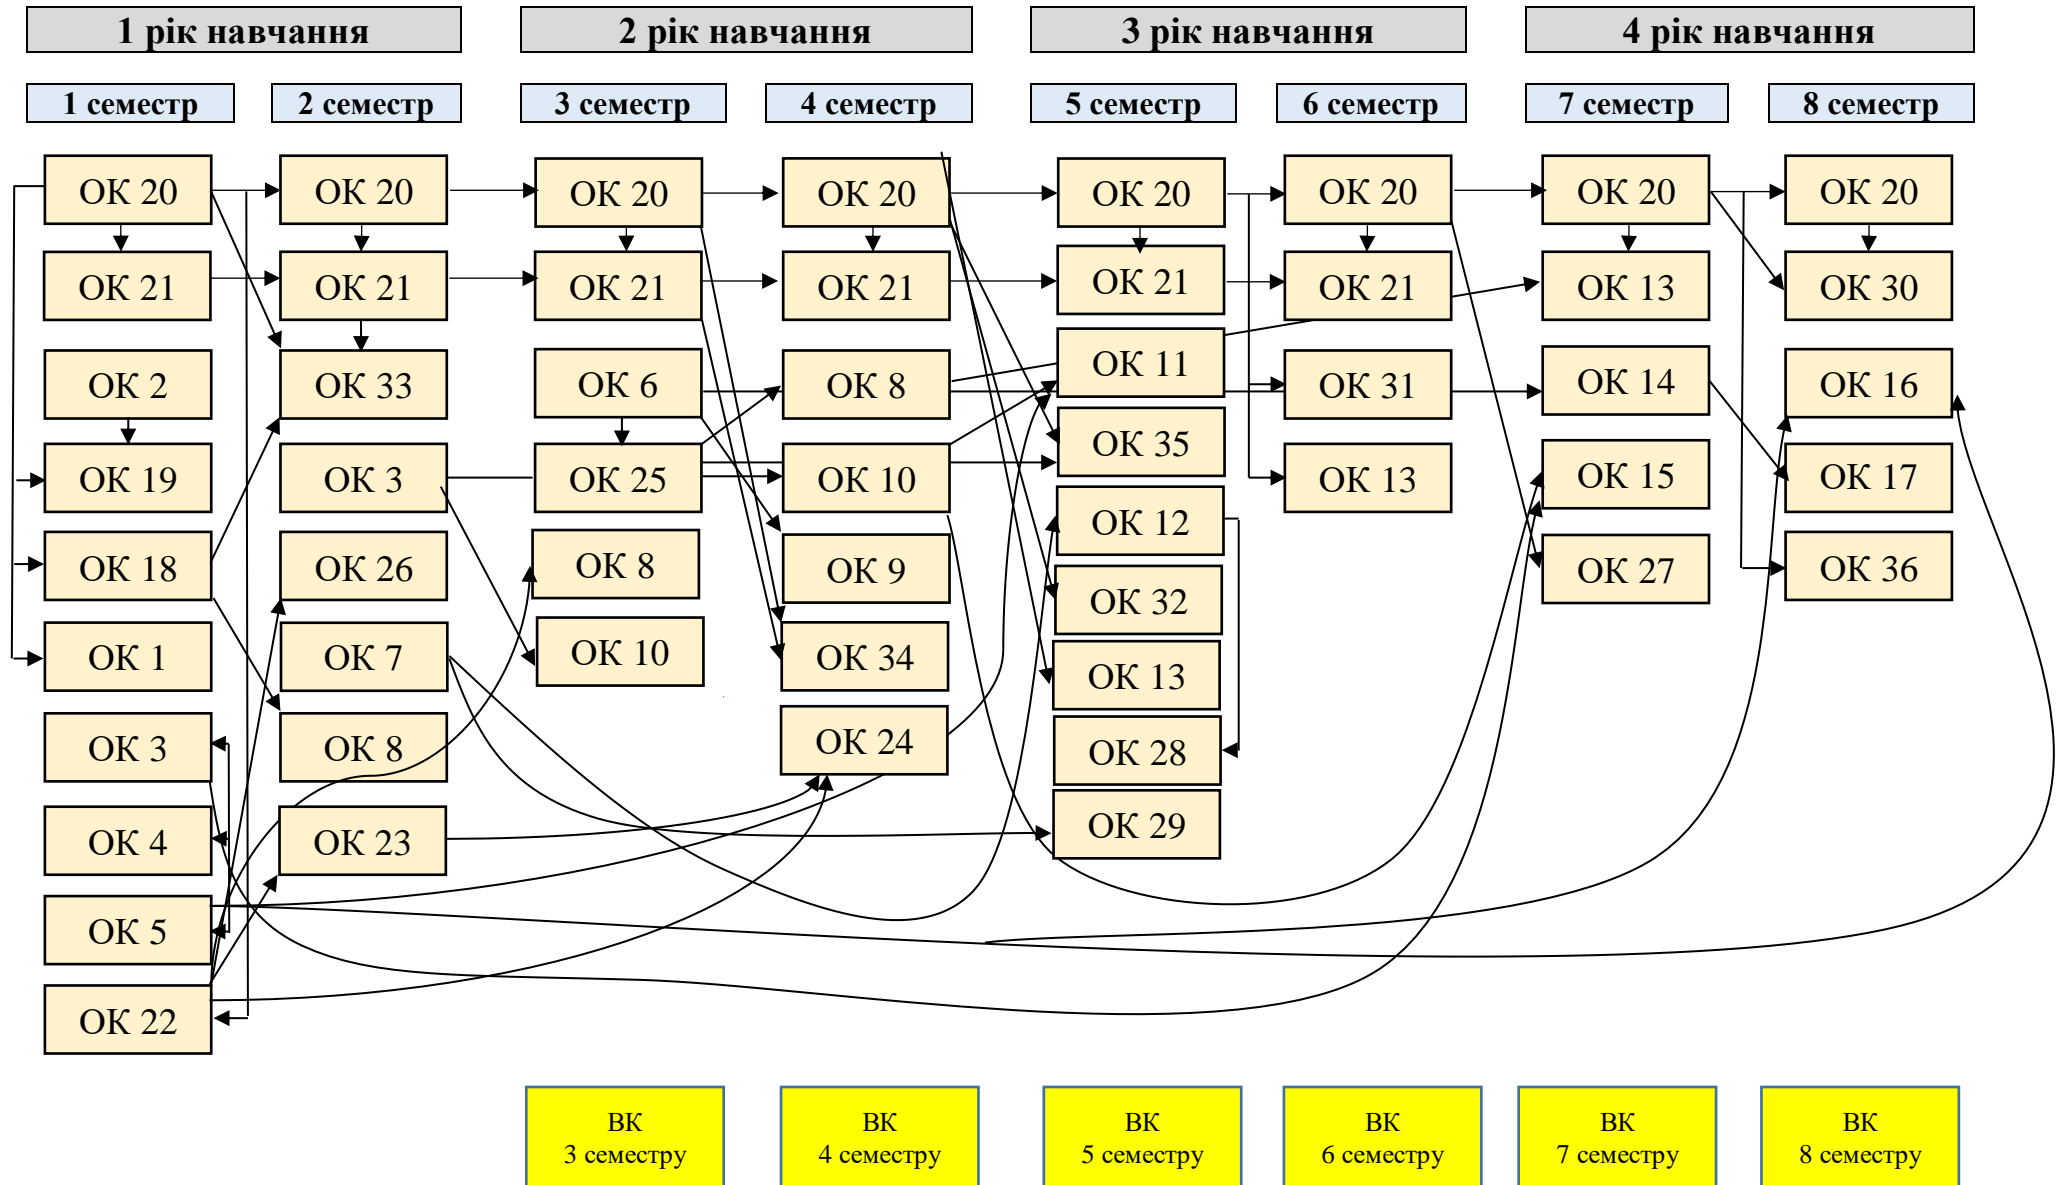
1 рік навчання

2 рік навчання

3 рік навчання

4 рік навчання

1 семестр

2 семестр

3 семестр

4 семестр

5 семестр

6 семестр

7 семестр

8 семестр

ОК 20
ОК 21
ОК 2
ОК 19
ОК 18
ОК 1
ОК 3
ОК 4
ОК 5
ОК 22

ОК 20
ОК 21
ОК 33
ОК 3
ОК 26
ОК 7
ОК 8
ОК 23

ОК 20
ОК 21
ОК 6
ОК 25
ОК 8
ОК 10

ОК 20
ОК 21
ОК 8
ОК 10
ОК 9
ОК 34
ОК 24

ОК 20
ОК 21
ОК 11
ОК 35
ОК 12
ОК 32
ОК 13
ОК 28
ОК 29

ОК 20
ОК 21
ОК 31
ОК 13

ОК 20
ОК 13
ОК 14
ОК 15
ОК 27

ОК 20
ОК 30
ОК 16
ОК 17
ОК 36

ВК
3 семестру

ВК
4 семестру

ВК
5 семестру

ВК
6 семестру

ВК
7 семестру

ВК
8 семестру